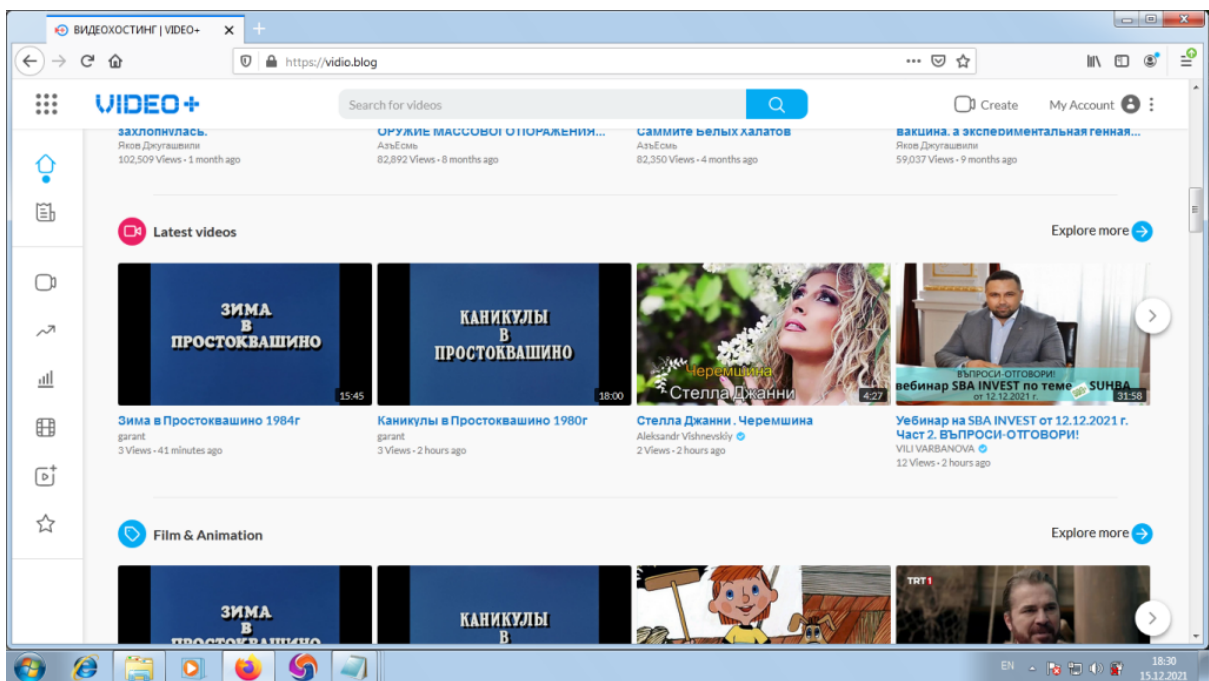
ВИДЕОХОСТИНГ | VIDEO+

https://vidio.blog

VIDEO+

Search for videos

Create

My Account

захлопнулась.
Яков Джугашвили
102,509 Views • 1 month ago

ОРУЖИЕ МАССОВОГО ОТОРАЖЕНИЯ...
АзъЕсмь
82,892 Views • 8 months ago

Саммите Белых Халатов
АзъЕсмь
82,350 Views • 4 months ago

вакцина. а экспериментальная генная...
Яков Джугашвили
59,037 Views • 9 months ago

Latest videos

Explore more

ЗИМА В ПРОСТОКВАШИНО
15:45

КАНИКУЛЫ В ПРОСТОКВАШИНО
18:00

Черемшина
Стелла Джанни
4:27

ВЪПРОСИ-ОТГОВОРИ!
вебинар SBA INVEST по теме SUHBA
от 12.12.2021 г.
31:58

Зима в Простоквашино 1984г
garant
3 Views • 41 minutes ago

Каникулы в Простоквашино 1980г
garant
3 Views • 2 hours ago

Стелла Джанни . Черемшина
Aleksandr Vishnevskiy
2 Views • 2 hours ago

Уебинар на SBA INVEST от 12.12.2021 г. Част 2. ВЪПРОСИ-ОТГОВОРИ!
VILI VARBANOVA
12 Views • 2 hours ago

Film & Animation

Explore more

ЗИМА В ПРОСТОКВАШИНО

КАНИКУЛЫ В

TRT1

EN

18:30
15.12.2021